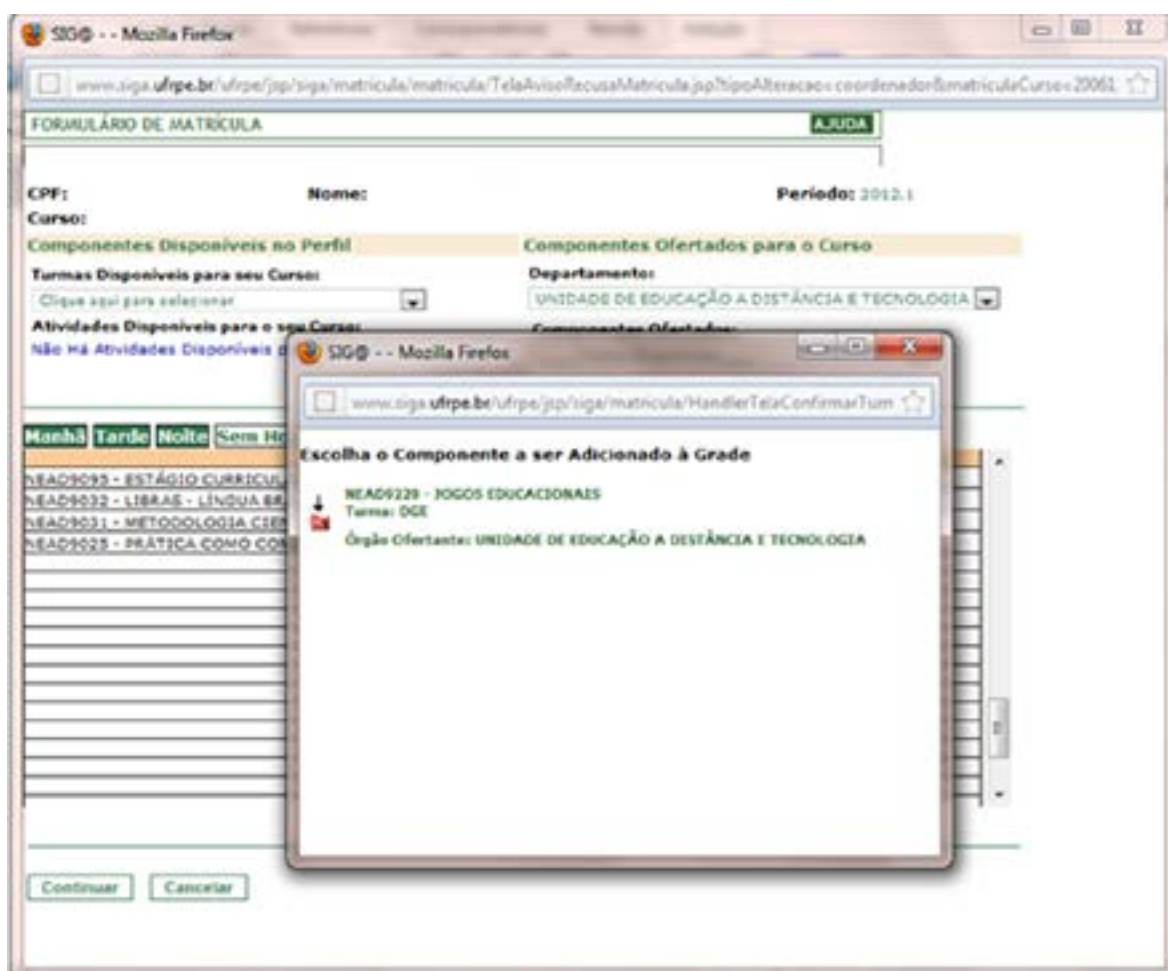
SIG@ - - Mozilla Firefox

www.siga.ufrpe.br/ufrpe/jsp/siga/matricula/matricula/TelaAvisoRecusaMatricula.jsp?tipoAlteracao=coordenador&matriculaCurso=20061

FORMULÁRIO DE MATRÍCULA

AJUDA

CPF:

Nome:

Período: 2012.1

Curso:

Componentes Disponíveis no Perfil

Componentes Ofertados para o Curso

Turmas Disponíveis para seu Curso:

Clique aqui para selecionar

Departamento:

UNIDADE DE EDUCAÇÃO A DISTÂNCIA E TECNOLOGIA

Atividades Disponíveis para o seu Curso:

Componentes Ofertados:

Não Há Atividades Disponíveis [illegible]

Manhã Tarde Noite Sem H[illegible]

NEAD9095 - ESTÁGIO CURRICUL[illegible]

NEAD9032 - LIBRAS - LÍNGUA BR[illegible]

NEAD9031 - METODOLOGIA CIEN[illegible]

NEAD9025 - PRÁTICA COMO CO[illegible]

Continuar

Cancelar

SIG@ - - Mozilla Firefox

www.siga.ufrpe.br/ufrpe/jsp/siga/matricula/HandlerTelaConfirmarTurm

Escolha o Componente a ser Adicionado à Grade

NEAD9220 - JOGOS EDUCACIONAIS

Turma: DGE

Órgão Ofertante: UNIDADE DE EDUCAÇÃO A DISTÂNCIA E TECNOLOGIA